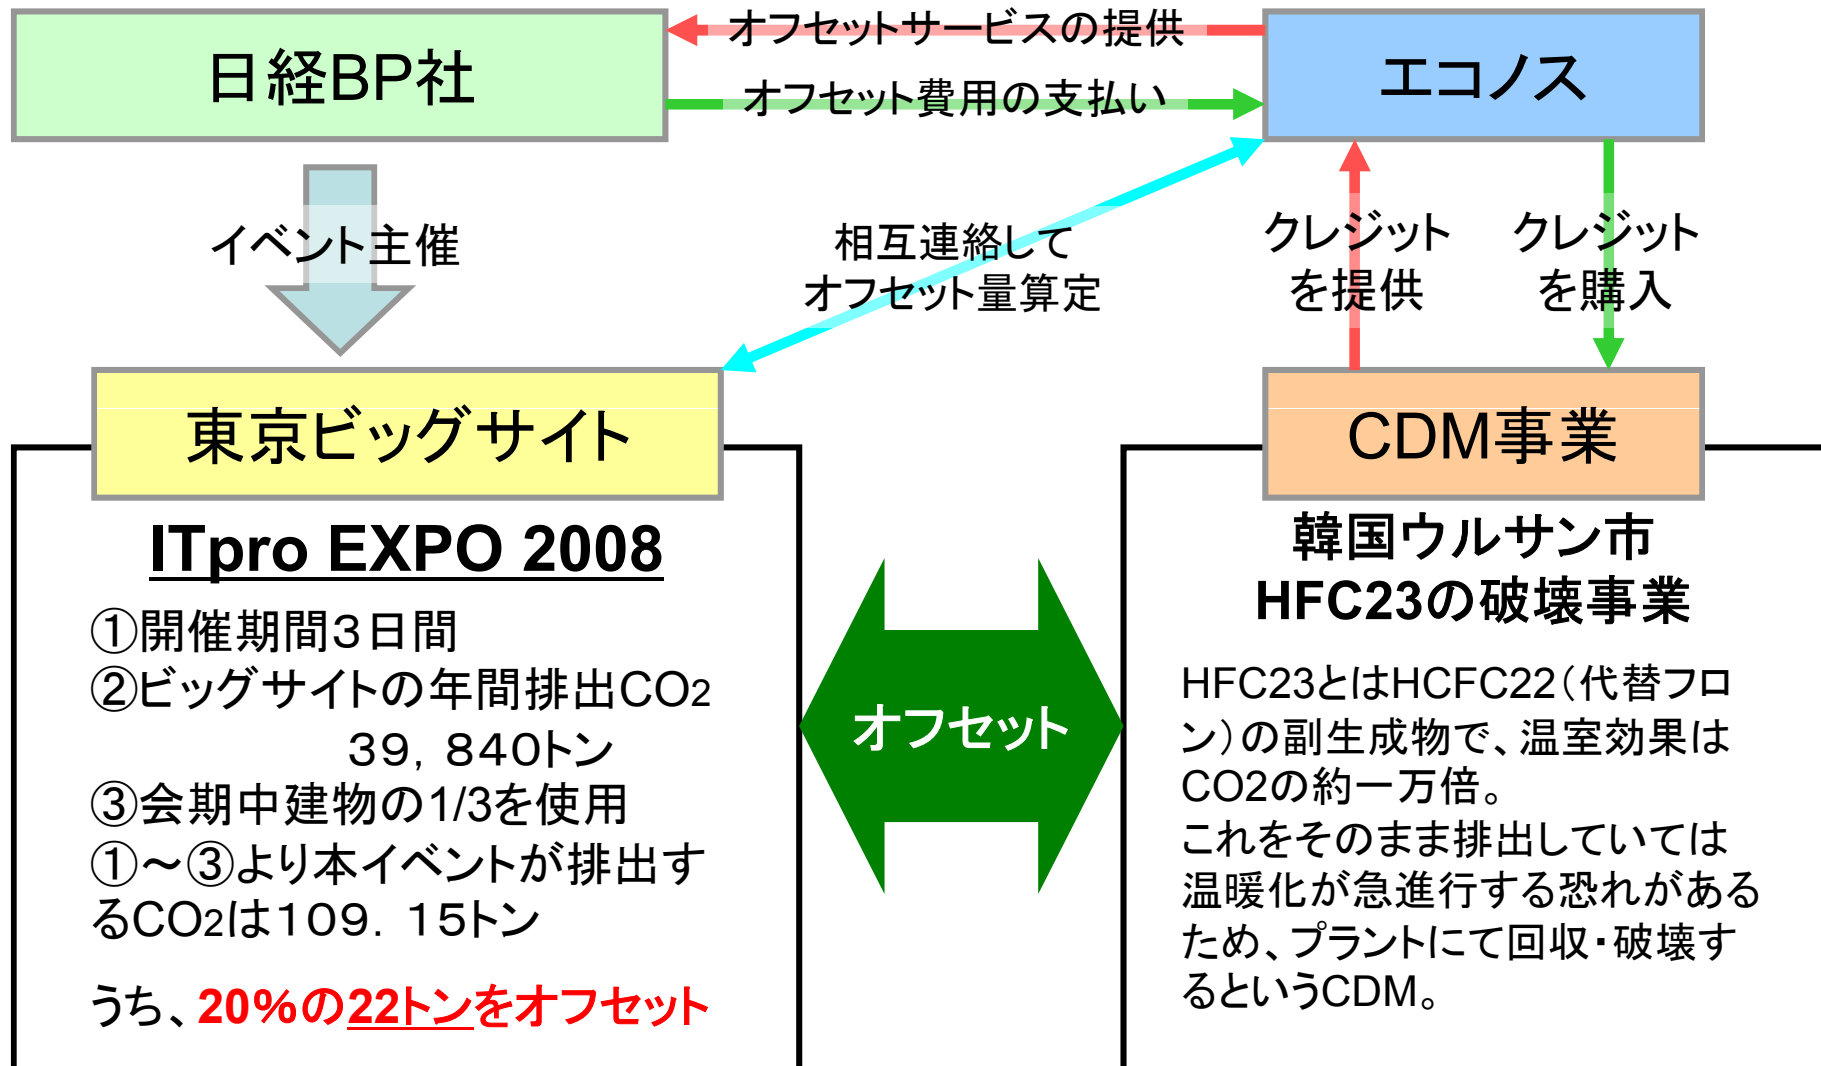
日経BP社

オフセットサービスの提供

オフセット費用の支払い

エコノス

イベント主催

相互連絡して
オフセット量算定

クレジット
を提供

クレジット
を購入

東京ビッグサイト

CDM事業

ITpro EXPO 2008

①開催期間3日間
②ビッグサイトの年間排出CO2
39，840トン
③会期中建物の1/3を使用
①～③より本イベントが排出するCO2は109．15トン

うち、20%の22トンをオフセット

オフセット

韓国ウルサン市
HFC23の破壊事業

HFC23とはHCFC22（代替フロン）の副生成物で、温室効果はCO2の約一万倍。
これをそのまま排出していては温暖化が急進行する恐れがあるため、プラントにて回収・破壊するというCDM。